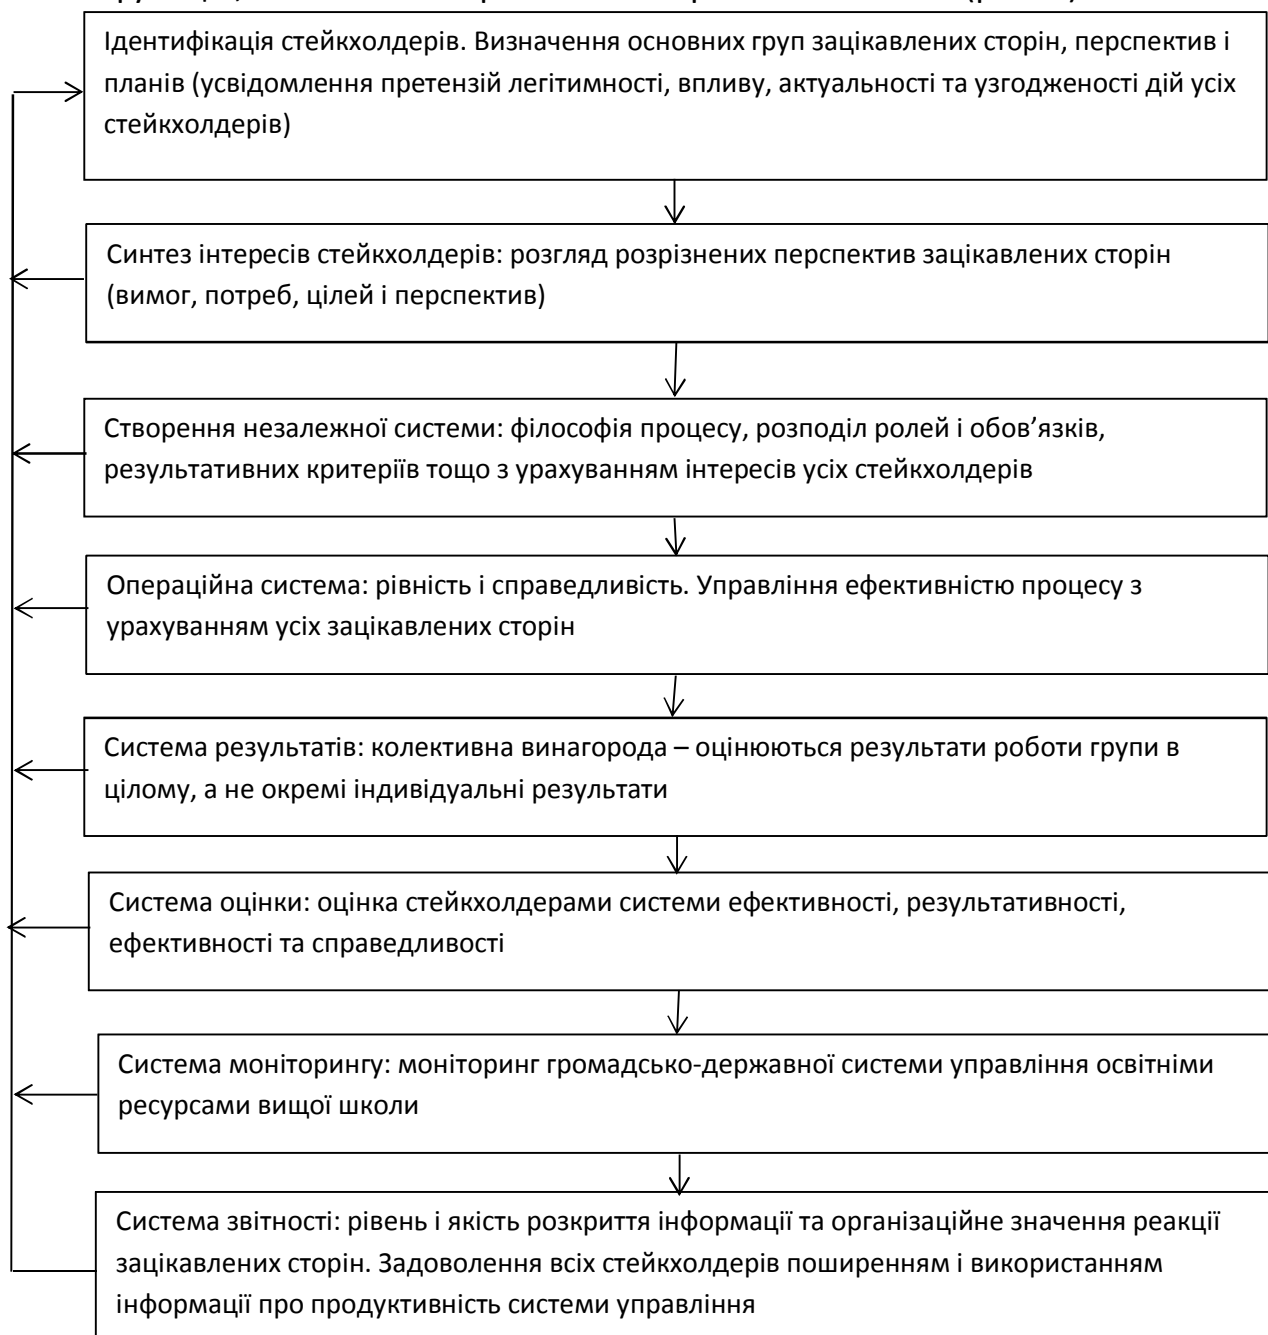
Ідентифікація стейкхолдерів. Визначення основних груп зацікавлених сторін, перспектив і планів (усвідомлення претензій легітимності, впливу, актуальності та узгодженості дій усіх стейкхолдерів)

Синтез інтересів стейкхолдерів: розгляд розрізнених перспектив зацікавлених сторін (вимог, потреб, цілей і перспектив)

Створення незалежної системи: філософія процесу, розподіл ролей і обов’язків, результативних критеріїв тощо з урахуванням інтересів усіх стейкхолдерів

Операційна система: рівність і справедливість. Управління ефективністю процесу з урахуванням усіх зацікавлених сторін

Система результатів: колективна винагорода – оцінюються результати роботи групи в цілому, а не окремі індивідуальні результати

Система оцінки: оцінка стейкхолдерами системи ефективності, результативності, ефективності та справедливості

Система моніторингу: моніторинг громадсько-державної системи управління освітніми ресурсами вищої школи

Система звітності: рівень і якість розкриття інформації та організаційне значення реакції зацікавлених сторін. Задоволення всіх стейкхолдерів поширенням і використанням інформації про продуктивність системи управління